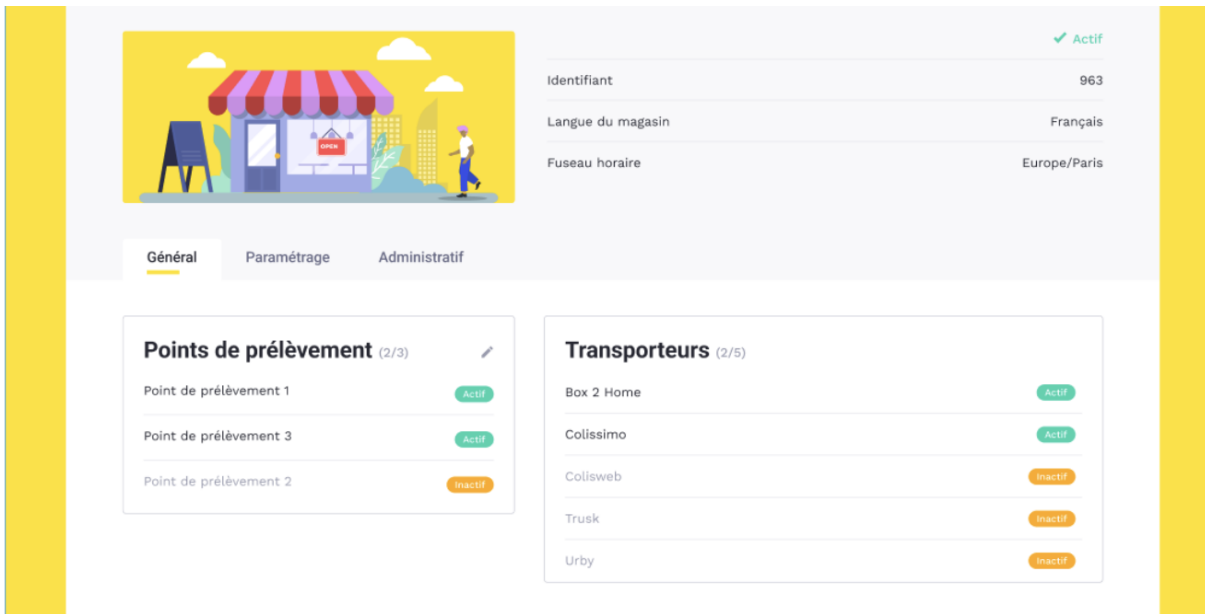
OPEN

✔ Actif

| Identifiant | 963 |
|---|---|
| Langue du magasin | Français |
| Fuseau horaire | Europe/Paris |

Général Paramétrage Administratif

Points de prélèvement (2/3)

Point de prélèvement 1 Actif

Point de prélèvement 3 Actif

Point de prélèvement 2 Inactif

Transporteurs (2/5)

Box 2 Home Actif

Colissimo Actif

Colisweb Inactif

Trusk Inactif

Urby Inactif